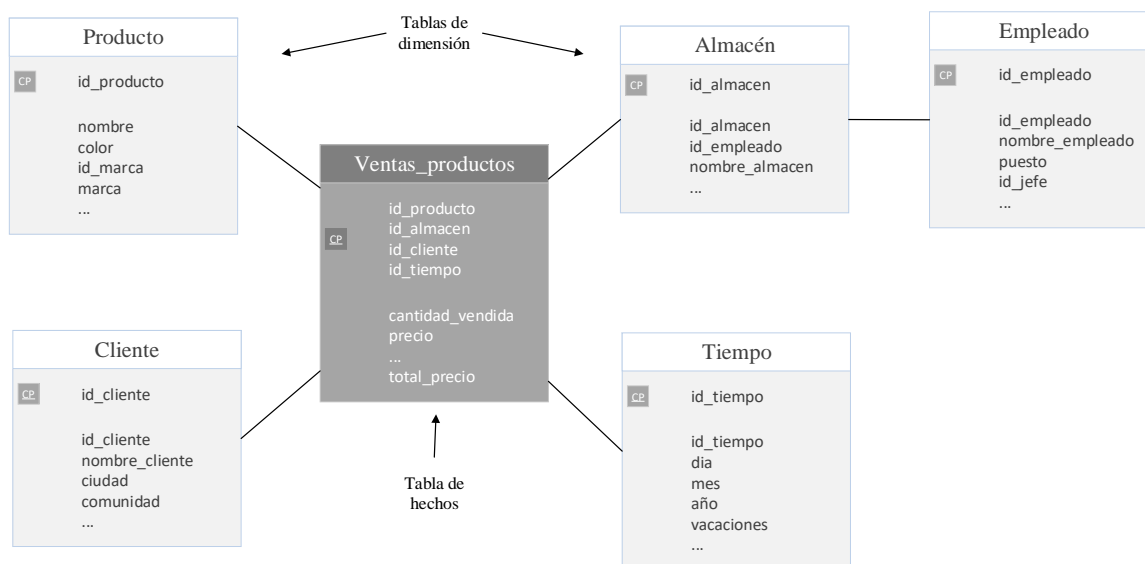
Tablas de dimensión

Producto

CP id_producto

nombre
color
id_marca
marca
...

Almacén

CP id_almacen

id_almacen
id_empleado
nombre_almacen
...

Empleado

CP id_empleado

id_empleado
nombre_empleado
puesto
id_jefe
...

Ventas_productos

CP id_producto
id_almacen
id_cliente
id_tiempo

cantidad_vendida
precio
...
total_precio

Cliente

CP id_cliente

id_cliente
nombre_cliente
ciudad
comunidad
...

Tiempo

CP id_tiempo

id_tiempo
dia
mes
año
vacaciones
...

Tabla de hechos